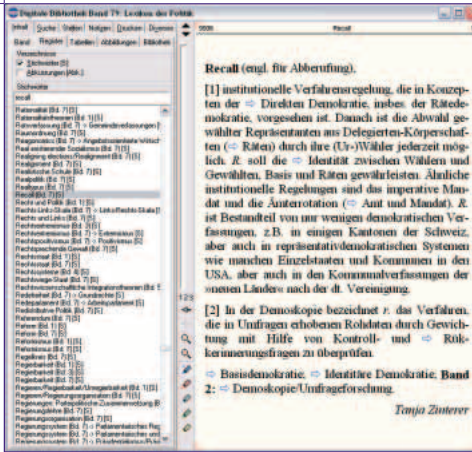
Digitale Bibliothek Band 79: Lexikon der Politik

Inhalt | Suche | Stellen | Notizen | Drucken | Diverses
Band | Register | Tabellen | Abbildungen | Bibliothek

Verzeichnisse
Stichwörter [5]
Abkürzungen [Abk.]

Stichwörter
recall

Ratenalität [Bd. 7] [5]
Ratenalität [Bd. 7] [5]
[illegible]
Raumordnung [Bd. 7] [5]
Reaganomics [Bd. 7]
Real existierender Sozialismus [Bd. 7] [5]
Realismus [Bd. 7] [5]
Realignment [Bd. 7] [5]
Realignment [Bd. 7] [5]
Realistische Schule [Bd. 7] [5]
Realpolitik [Bd. 7] [5]
Realtypus [Bd. 7] [5]
Recall [Bd. 7] [5]
Recall [Bd. 7]
Recht und Politik [Bd. 1] [5]
Rechts-Links-Skala [Bd. 7] -> Links-Rechts-Skala
Rechts und Links [Bd. 7] [5]
Rechtsextremismus [Bd. 7] [5]
Rechtsextremismus [Bd. 7] -> Extremismus
Rechtspositivismus [Bd. 7] -> Positivismus
Rechtsstaat [Bd. 7] [5]
Rechtsstaat [Bd. 4] [5]
Rechtssystem [Bd. 4] [5]
Rechtsweg [Bd. 7] [5]
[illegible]
Redefreiheit [Bd. 7] -> Grundrechte
Referendum [Bd. 7] -> Arbeitsreferendum
Redistributive Politik [Bd. 7] [5]
Referendum [Bd. 7] [5]
Reform [Bd. 7] [5]
Reformismus [Bd. 7] [5]
Reformismus [Bd. 4] [5]
Regelkreis [Bd. 7] [5]
Regelkreis [Bd. 7] [5]
Regelbarkeit [Bd. 7] [5]
Regelbarkeit [Bd. 7] [5]
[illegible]
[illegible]
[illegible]
Regierungssystem [Bd. 7] [5]
Regierungsform [Bd. 7] [5]
Regierungssystem [Bd. 7] -> Parlamentarisches Reg.
Regierungssystem [Bd. 7] -> Parlamentarisches
Regierungssystem [Bd. 7] -> Präsidentielles Reg.

5606 Recall

Recall (engl. für Abberufung).

[1] institutionelle Verfahrensregelung, die in Konzepten der ⇨ Direkten Demokratie, insbes. der Rätedemokratie, vorgesehen ist. Danach ist die Abwahl gewählter Repräsentanten aus Delegierten-Körperschaften (⇨ Räten) durch ihre (Ur-)Wähler jederzeit möglich. R. soll die ⇨ Identität zwischen Wählern und Gewählten, Basis und Räten gewährleisten. Ähnliche institutionelle Regelungen sind das imperative Mandat und die Ämterrotation (⇨ Amt und Mandat). R. ist Bestandteil von nur wenigen demokratischen Verfassungen, z.B. in einigen Kantonen der Schweiz, aber auch in repräsentativdemokratischen Systemen wie manchen Einzelstaaten und Kommunen in den USA, aber auch in den Kommunalverfassungen der »neuen Länder« nach der dt. Vereinigung.

[2] In der Demoskopie bezeichnet r. das Verfahren, die in Umfragen erhobenen Rohdaten durch Gewichtung mit Hilfe von Kontroll- und ⇨ Rückerinnerungsfragen zu überprüfen.

⇨ Basisdemokratie; ⇨ Identitäre Demokratie; Band 2: ⇨ Demoskopie/Umfrageforschung.

Tanja Zinterer